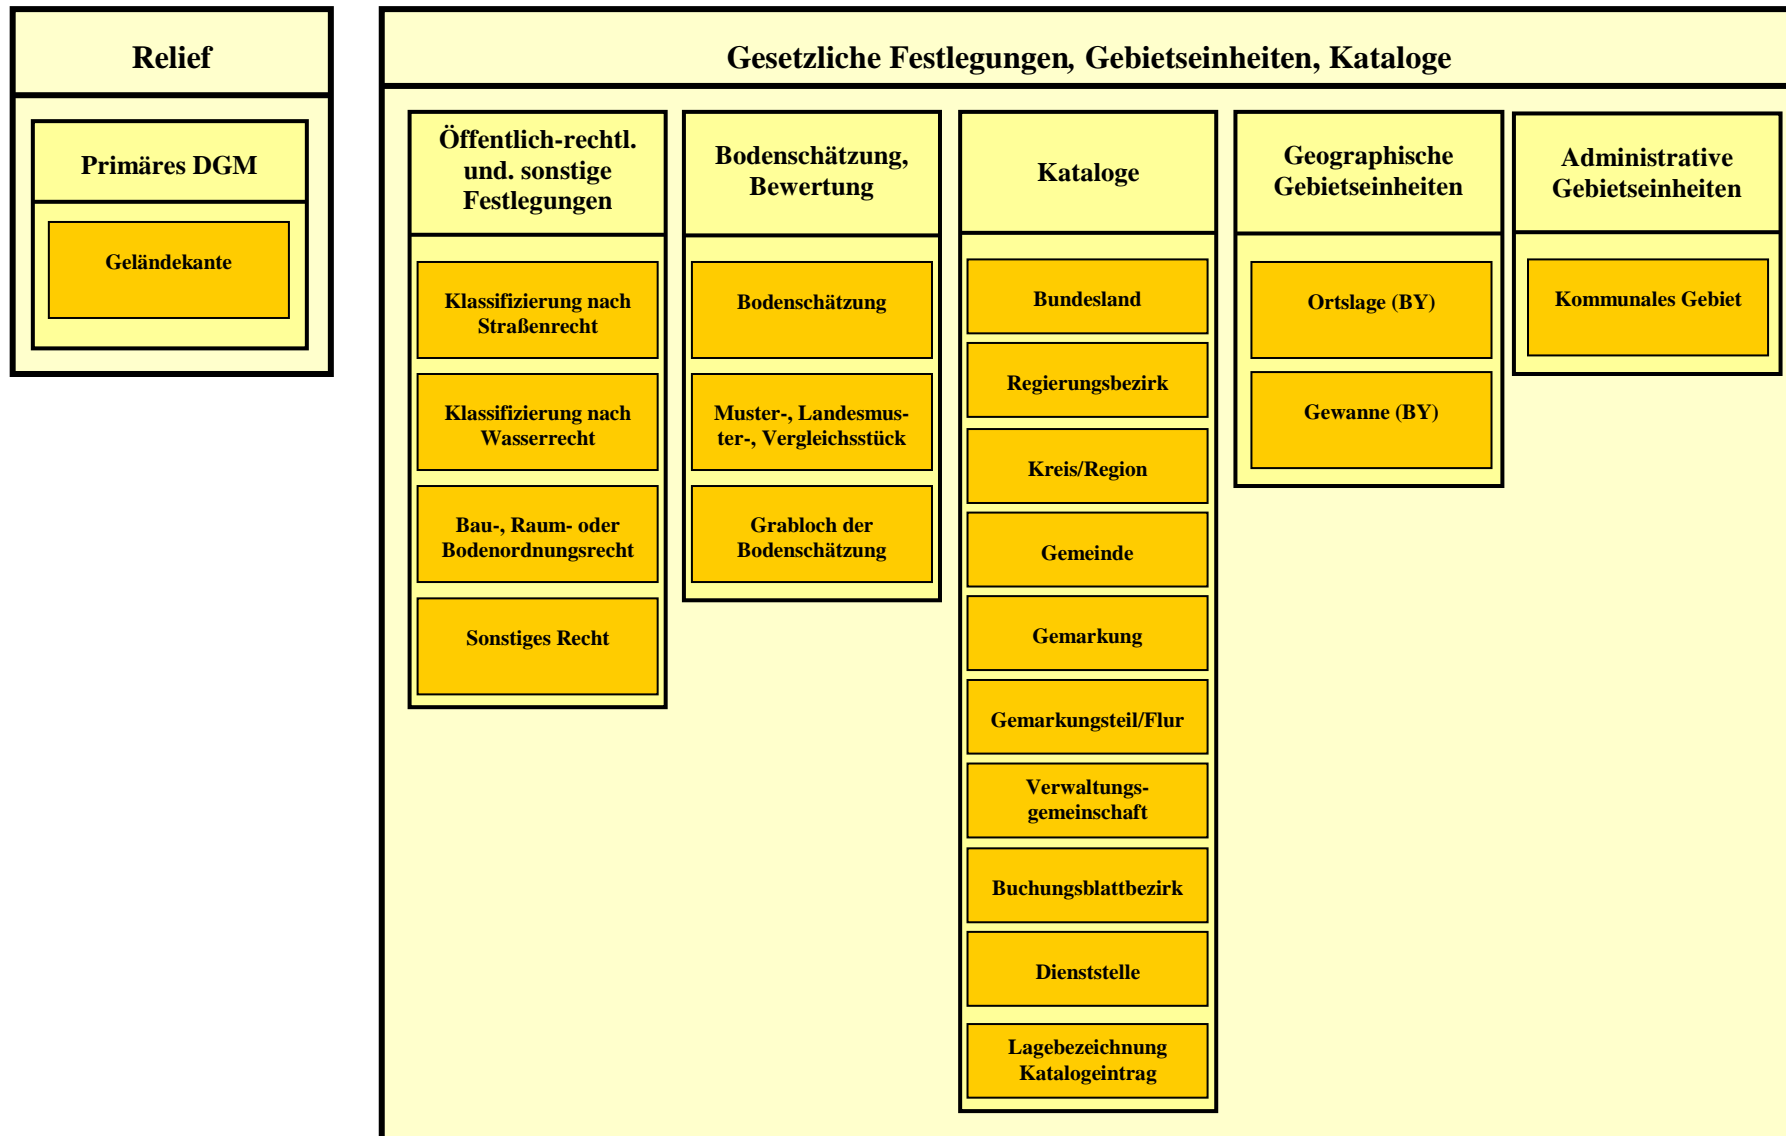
Relief

Primäres DGM

Geländekante

Gesetzliche Festlegungen, Gebietseinheiten, Kataloge

Öffentlich-rechtl. und. sonstige Festlegungen

Klassifizierung nach Straßenrecht

Klassifizierung nach Wasserrecht

Bau-, Raum- oder Bodenordnungsrecht

Sonstiges Recht

Bodenschätzung, Bewertung

Bodenschätzung

Muster-, Landesmuster-, Vergleichsstück

Grabloch der Bodenschätzung

Kataloge

Bundesland

Regierungsbezirk

Kreis/Region

Gemeinde

Gemarkung

Gemarkungsteil/Flur

Verwaltungsgemeinschaft

Buchungsblattbezirk

Dienststelle

Lagebezeichnung Katalogeintrag

Geographische Gebietseinheiten

Ortslage (BY)

Gewanne (BY)

Administrative Gebietseinheiten

Kommunales Gebiet